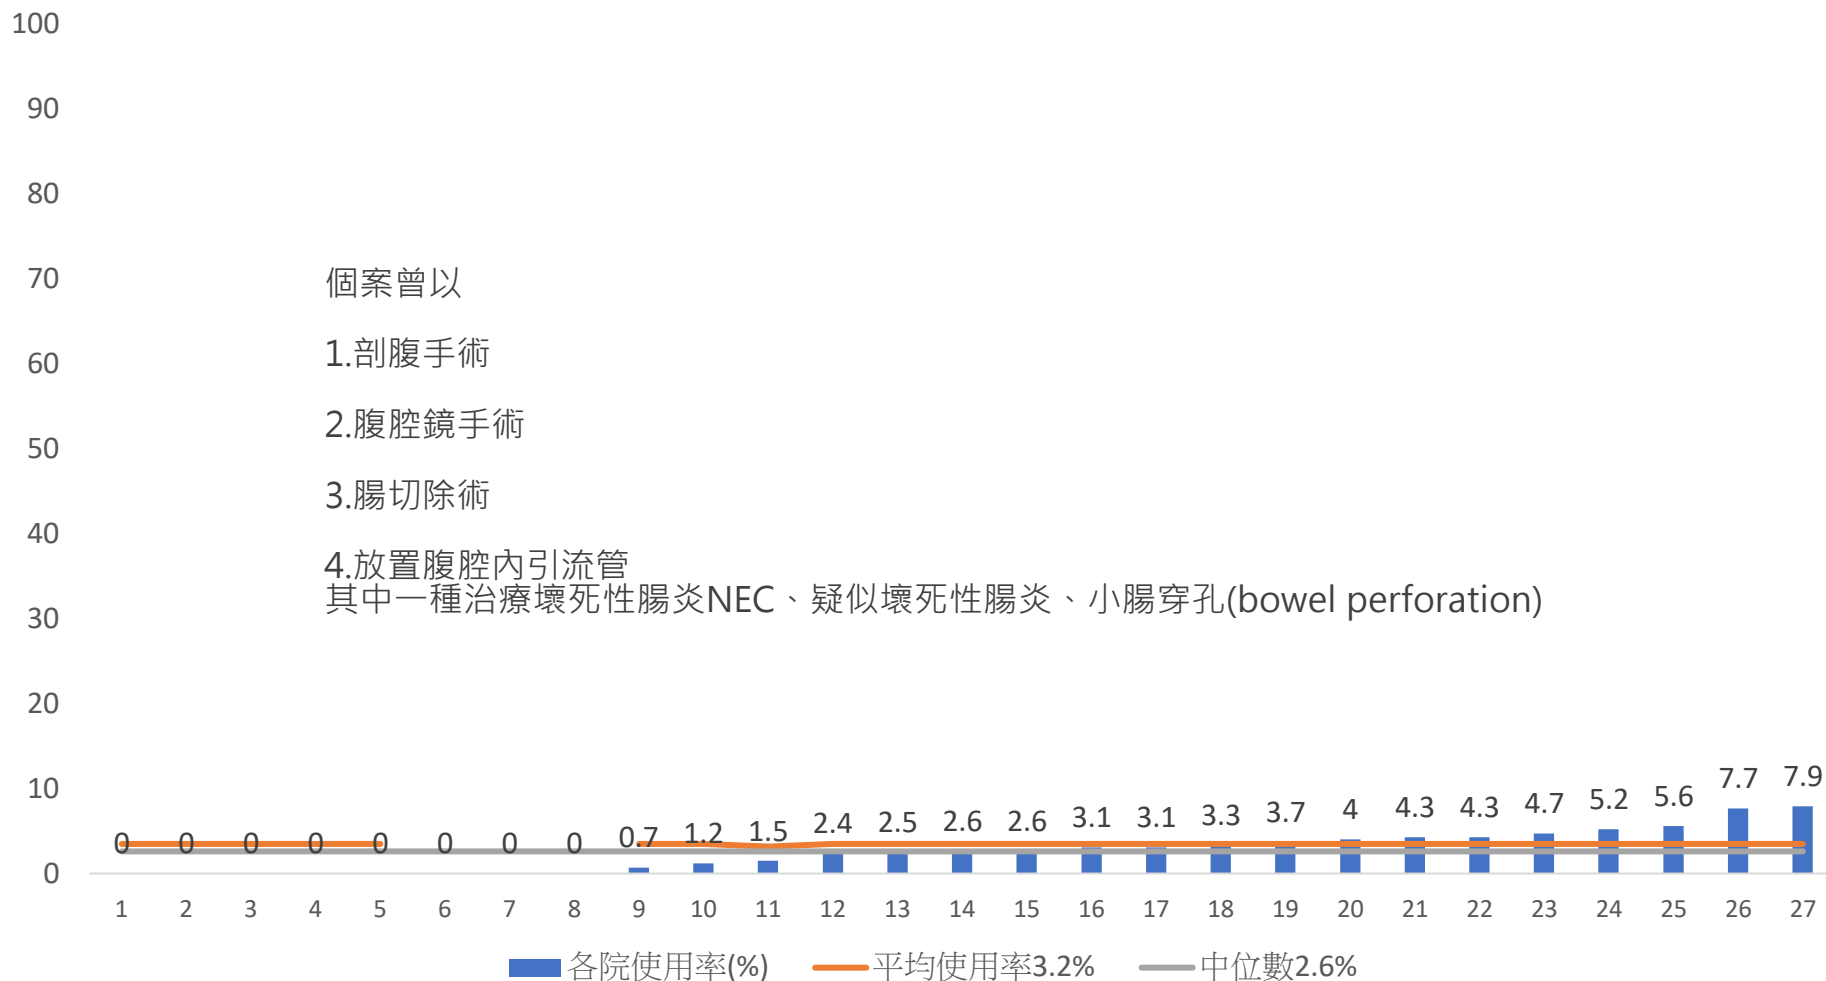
100

90

80

70

60

50

40

30

20

10

0

個案曾以

1.剖腹手術

2.腹腔鏡手術

3.腸切除術

4.放置腹腔內引流管
其中一種治療壞死性腸炎NEC、疑似壞死性腸炎、小腸穿孔(bowel perforation)

0 0 0 0 0 0 0 0 0.7 1.2 1.5 2.4 2.5 2.6 2.6 3.1 3.1 3.3 3.7 4 4.3 4.3 4.7 5.2 5.6 7.7 7.9

1 2 3 4 5 6 7 8 9 10 11 12 13 14 15 16 17 18 19 20 21 22 23 24 25 26 27

各院使用率(%) 平均使用率3.2% 中位數2.6%